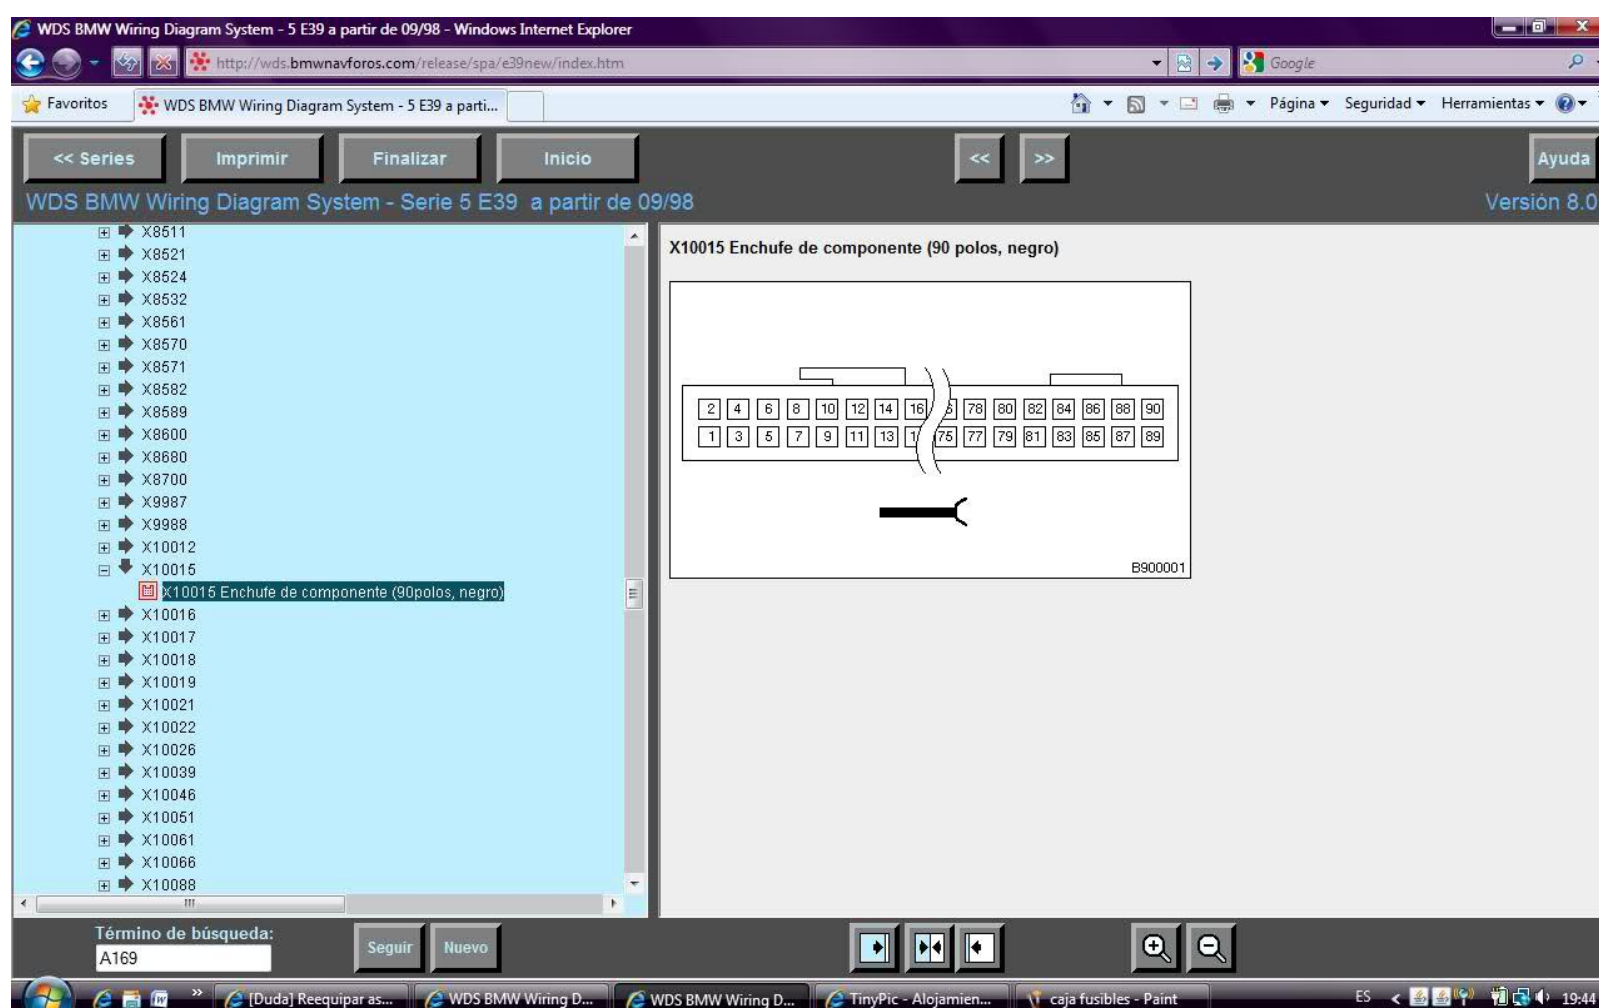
WDS BMW Wiring Diagram System - 5 E39 a partir de 09/98 - Windows Internet Explorer

http://wds.bmwnavforos.com/release/spa/e39new/index.htm

Google

Favoritos

WDS BMW Wiring Diagram System - 5 E39 a parti...

Página ▾ Seguridad ▾ Herramientas ▾

<< Series | Imprimir | Finalizar | Inicio | << | >> | Ayuda

WDS BMW Wiring Diagram System - Serie 5 E39 a partir de 09/98

Versión 8.0

X8511
X8521
X8524
X8532
X8561
X8570
X8571
X8582
X8589
X8600
X8680
X8700
X9987
X9988
X10012
X10015
X10015 Enchufe de componente (90polos, negro)
X10016
X10017
X10018
X10019
X10021
X10022
X10026
X10039
X10046
X10051
X10061
X10066
X10088

X10015 Enchufe de componente (90 polos, negro)

2 4 6 8 10 12 14 16 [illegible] 78 80 82 84 86 88 90
1 3 5 7 9 11 13 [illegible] 75 77 79 81 83 85 87 89

B900001

Término de búsqueda:
A169

Seguir | Nuevo

[Duda] Reequipar as... | WDS BMW Wiring D... | WDS BMW Wiring D... | TinyPic - Alojamien... | caja fusibles - Paint

ES 19:44